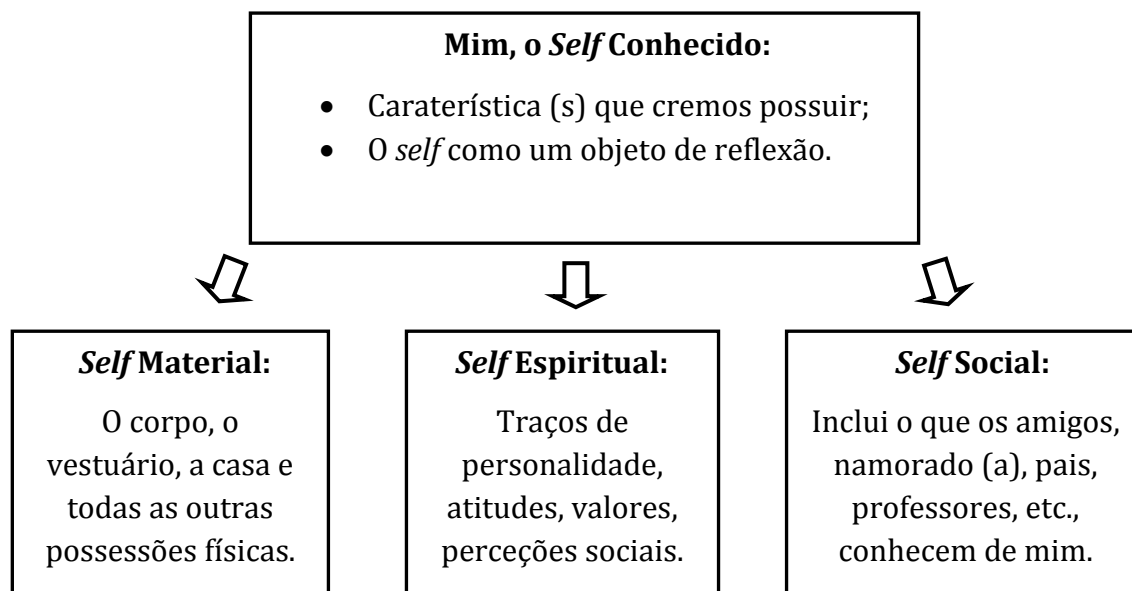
**Mim, o *Self* Conhecido:**

- Caraterística (s) que cremos possuir;
- O *self* como um objeto de reflexão.

***Self* Material:**

O corpo, o vestuário, a casa e todas as outras possessões físicas.

***Self* Espiritual:**

Traços de personalidade, atitudes, valores, perceções sociais.

***Self* Social:**

Inclui o que os amigos, namorado (a), pais, professores, etc., conhecem de mim.